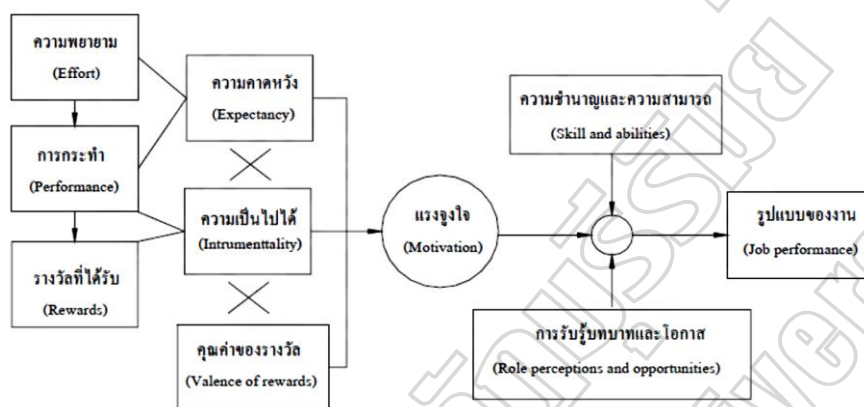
ความพยายาม
(Effort)

การกระทำ
(Performance)

รางวัลที่ได้รับ
(Rewards)

ความคาดหวัง
(Expectancy)

ความเป็นไปได้
(Intrumenttality)

คุณค่าของรางวัล
(Valence of rewards)

แรงจูงใจ
(Motivation)

ความชำนาญและความสามารถ
(Skill and abilities)

การรับรู้บทบาทและโอกาส
(Role perceptions and opportunities)

รูปแบบของงาน
(Job performance)